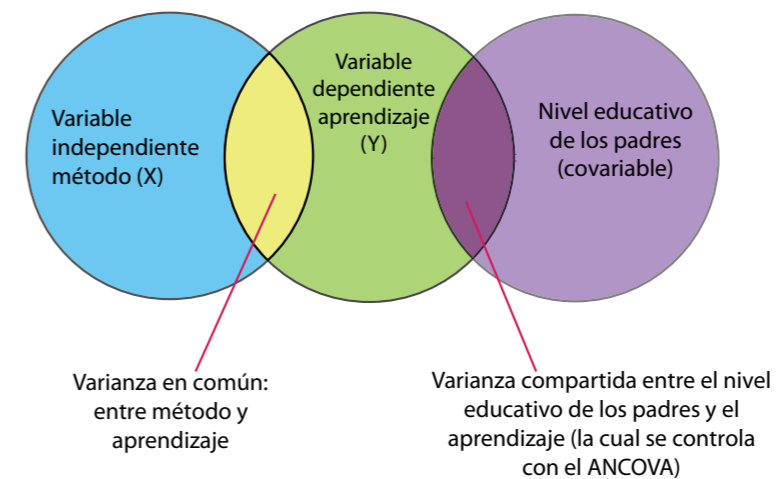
Variable independiente método (X)

Variable dependiente aprendizaje (Y)

Nivel educativo de los padres (covariable)

Varianza en común: entre método y aprendizaje

Varianza compartida entre el nivel educativo de los padres y el aprendizaje (la cual se controla con el ANCOVA)